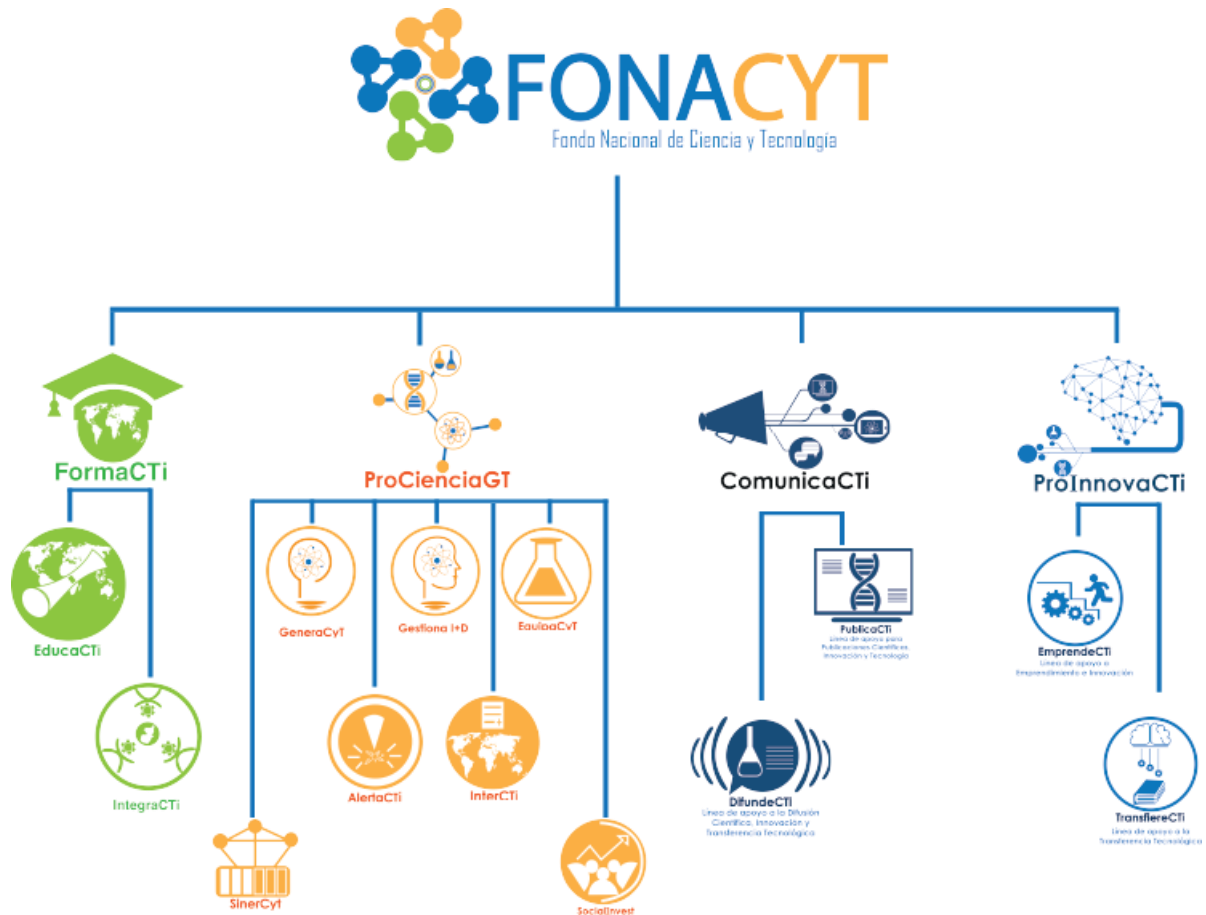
FONACYT
Fondo Nacional de Ciencia y Tecnología

FormaCTi

EducaCTi

IntegraCTi

ProCienciaGT

GeneraCyT

Gestiona I+D

EquipaCyT

SinerCyt

AlertaCTi

InterCTi

SocialInvest

ComunicaCTi

PublicaCTi
Línea de apoyo para Publicaciones Científicas, Innovación y Tecnología

DifundeCTi
Línea de apoyo a la Difusión Científica, Innovación y Transferencia Tecnológica

ProInnovaCTi

EmprendeCTi
Línea de apoyo a Emprendimiento e Innovación

TransfiereCTi
Línea de apoyo a la Transferencia Tecnológica